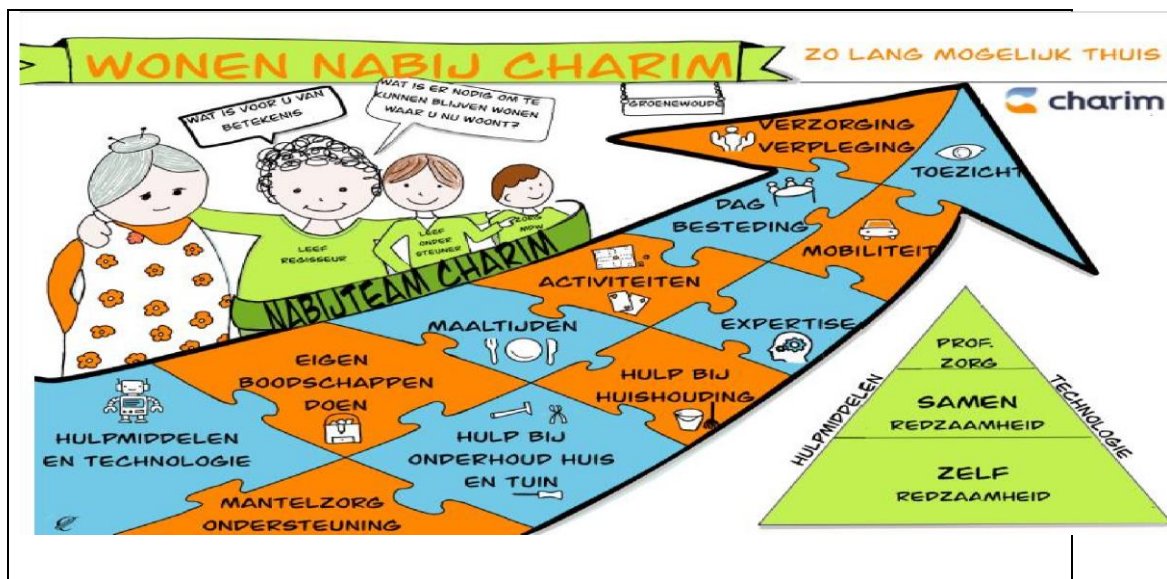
WONEN NABIJ CHARIM

ZO LANG MOGELIJK THUIS

charim

WAT IS VOOR U VAN BETEKENIS

WAT IS ER NODIG OM TE KUNNEN BLIJVEN WONEN WAAR U NU WOONT?

GROENEWOUDE

LEEF REGISSEUR

LEEF ONDER STEUNER

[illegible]

NABIJTEAM CHARIM

VERZORGING VERPLEGING

TOEZICHT

DAG BESTEDING

MOBILITEIT

ACTIVITEITEN

MAALTIJDEN

EXPERTISE

EIGEN BOODSCHAPPEN DOEN

HULP BIJ HUISHOUDING

HULPMIDDELEN EN TECHNOLOGIE

HULP BIJ ONDERHOUD HUIS EN TUIN

MANTELZORG ONDERSTEUNING

PROF. ZORG

SAMEN REDZAAMHEID

ZELF REDZAAMHEID

HULPMIDDELEN

TECHNOLOGIE